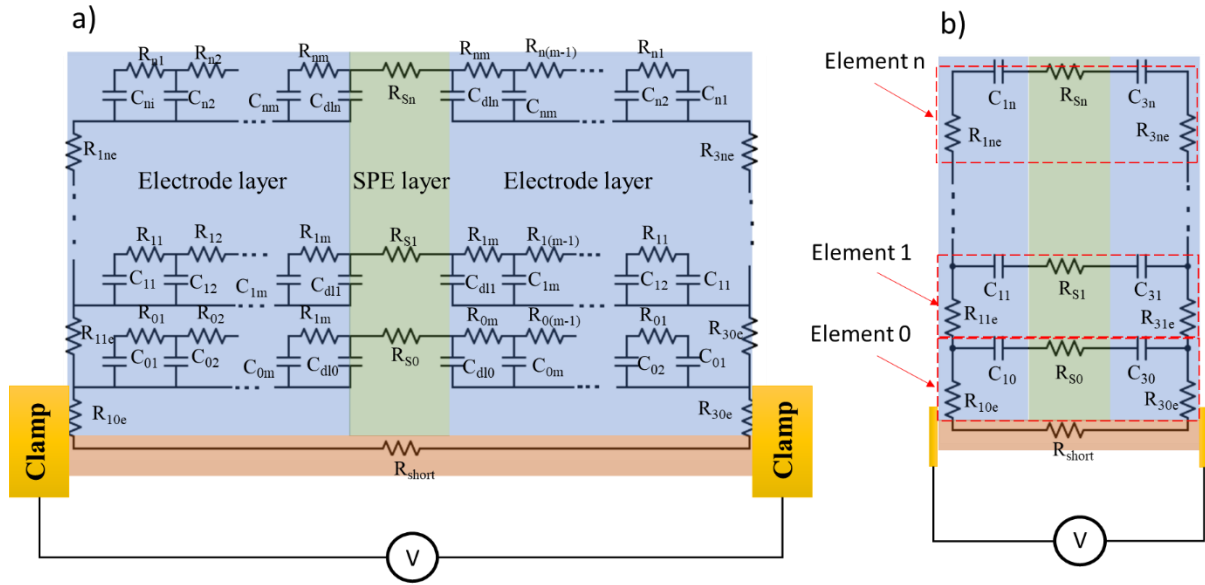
a)

$R_{n1}$ $R_{n2}$ $R_{nm}$ $R_{nm}$ $R_{n(m-1)}$ $R_{n1}$

$C_{ni}$ $C_{n2}$ $C_{nm}$ $C_{dln}$ $R_{Sn}$ $C_{dln}$ $C_{nm}$ $C_{n2}$ $C_{n1}$

$R_{1ne}$ $R_{3ne}$

Electrode layer SPE layer Electrode layer

$R_{11}$ $R_{12}$ $R_{1m}$ $R_{S1}$ $R_{1m}$ $R_{1(m-1)}$ $R_{11}$

$C_{11}$ $C_{12}$ $C_{1m}$ $C_{dl1}$ $C_{dl1}$ $C_{1m}$ $C_{12}$ $C_{11}$

$R_{01}$ $R_{02}$ $R_{1m}$ $R_{0m}$ $R_{0(m-1)}$ $R_{01}$

$R_{11e}$ $R_{30e}$

$C_{01}$ $C_{02}$ $C_{0m}$ $C_{dl0}$ $R_{S0}$ $C_{dl0}$ $C_{0m}$ $C_{02}$ $C_{01}$

Clamp $R_{10e}$ $R_{30e}$ Clamp

$R_{short}$

V

b)

Element n

$C_{1n}$ $R_{Sn}$ $C_{3n}$

$R_{1ne}$ $R_{3ne}$

Element 1

$C_{11}$ $R_{S1}$ $C_{31}$

$R_{11e}$ $R_{31e}$

Element 0

$C_{10}$ $R_{S0}$ $C_{30}$

$R_{10e}$ $R_{30e}$

$R_{short}$

V